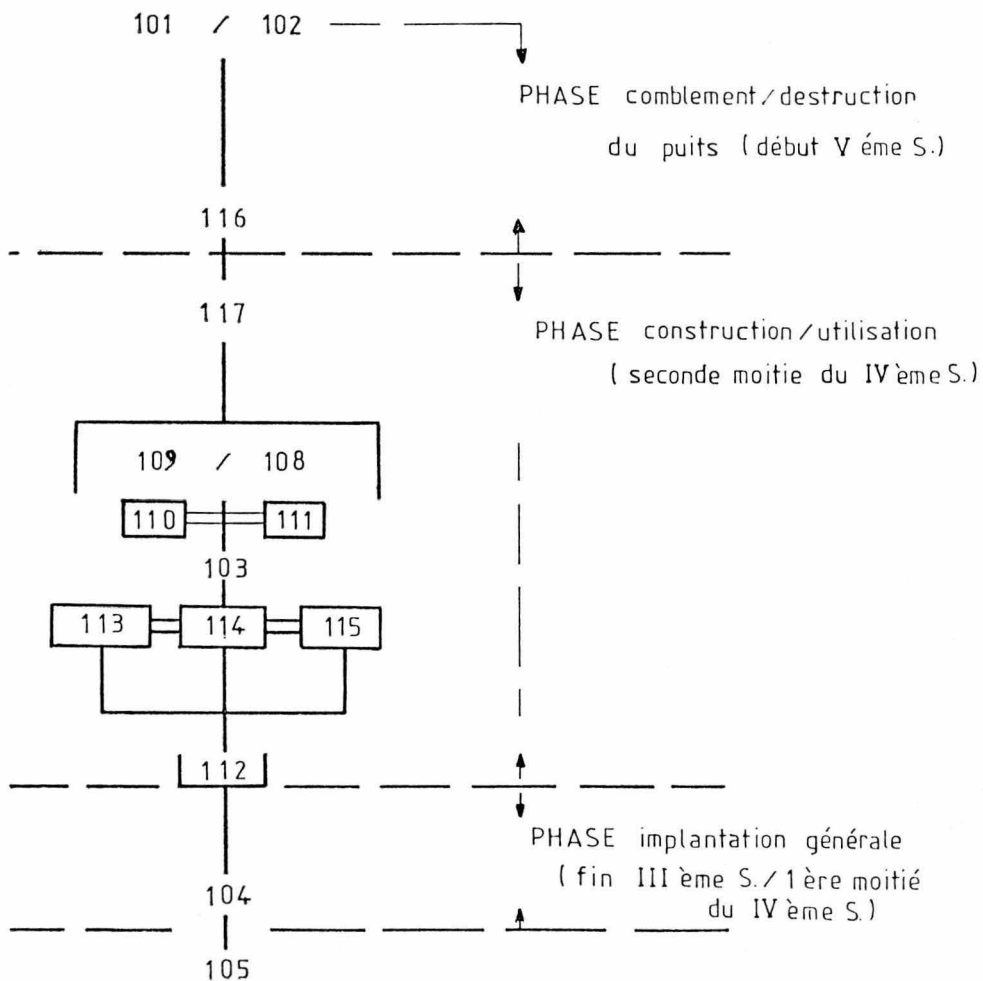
101 / 102

PHASE comblement / destruction du puits (début V éme S.)

116

117

PHASE construction / utilisation (seconde moitie du IV ème S.)

109 / 108

110

111

103

113

114

115

112

PHASE implantation générale (fin III ème S. / 1 ère moitié du IV ème S.)

104

105